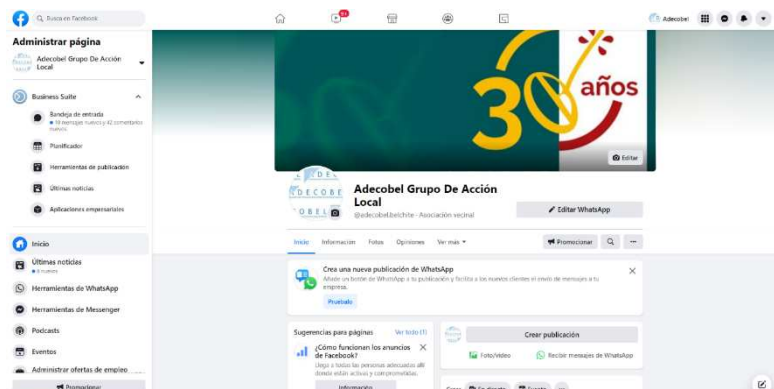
Buscar en Facebook

9+

Adecobel

Administrar página

Adecobel Grupo De Acción Local

Business Suite

Bandeja de entrada
18 mensajes nuevos y 42 comentarios nuevos

Planificador

Herramientas de publicación

Últimas noticias

Aplicaciones empresariales

Inicio

Últimas noticias
6 nuevas

Herramientas de WhatsApp

Herramientas de Messenger

Podcasts

Eventos

Administrar ofertas de empleo

Promocionar

30 años

Editar

ADECOBEL

Adecobel Grupo De Acción Local

@adecobel.belchite · Asociación vecinal

Editar WhatsApp

Inicio Información Fotos Opiniones Ver más

Promocionar

Crea una nueva publicación de WhatsApp

Añade un botón de WhatsApp a tu publicación y facilita a los nuevos clientes el envío de mensajes a tu empresa.

Pruébalo

Sugerencias para páginas Ver todo (3)

¿Cómo funcionan los anuncios de Facebook?

Llega a todas las personas adecuadas allí donde están activas y comprometidas.

Información

Crear publicación

Foto/vídeo

Recibir mensajes de WhatsApp